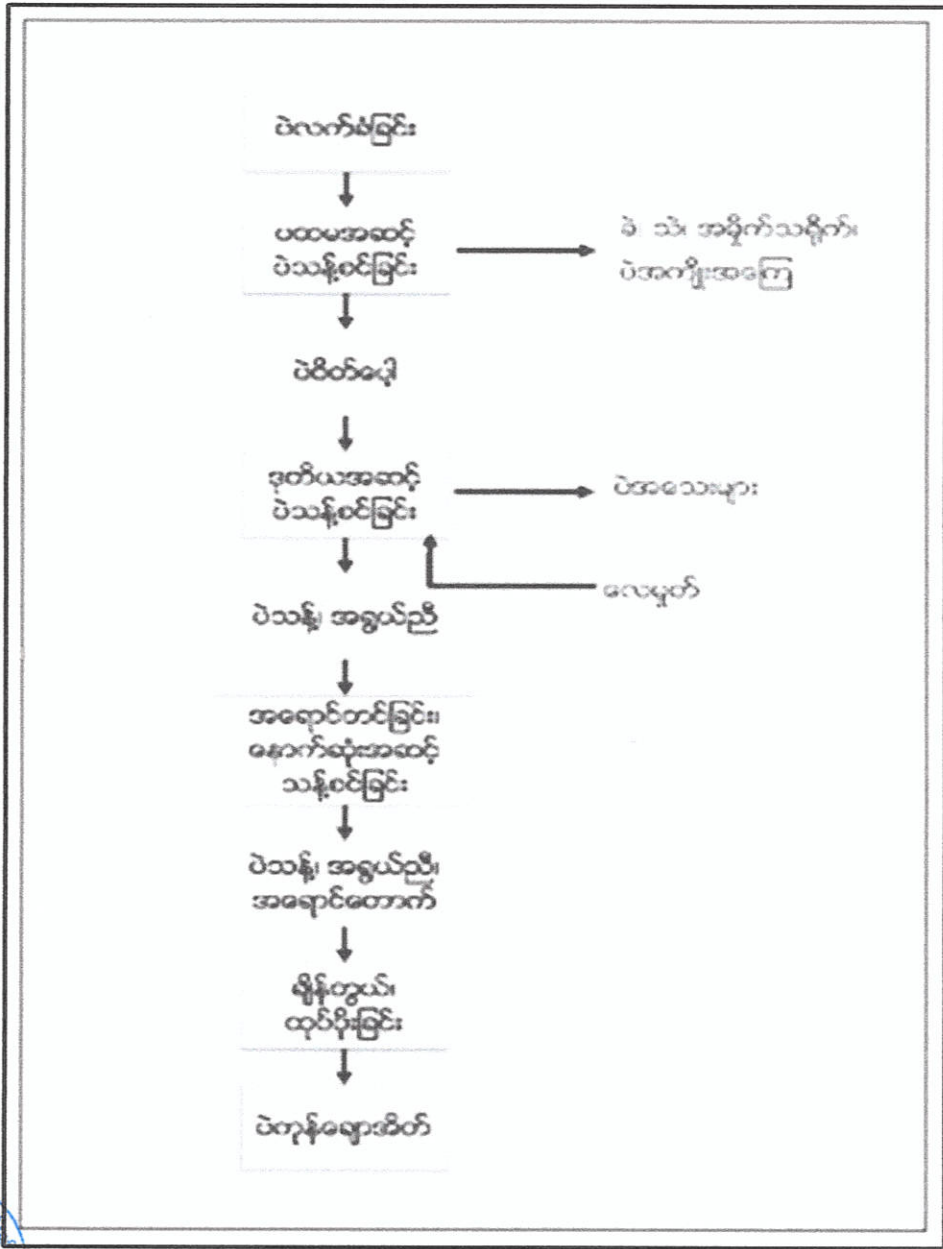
ပဲလက်ခံခြင်း

ပထမအဆင့် ပဲသန့်စင်ခြင်း

ခဲ၊ သဲ၊ အရိုက်သရိုက်၊ ပဲအကျိုးအကြေ

ပဲစိတ်ရေ့ါ

ဒုတိယအဆင့် ပဲသန့်စင်ခြင်း

ပဲအသေးများ

လေမှုတ်

ပဲသန့်၊ အရွယ်ညှိ

အရောင်တင်ခြင်း၊ နောက်ဆုံးအဆင့် သန့်စင်ခြင်း

ပဲသန့်၊ အရွယ်ညှိ၊ အရောင်တောက်

ချိန်တွယ်၊ ထုပ်ပိုးခြင်း

ပဲကုန်ချောအိတ်